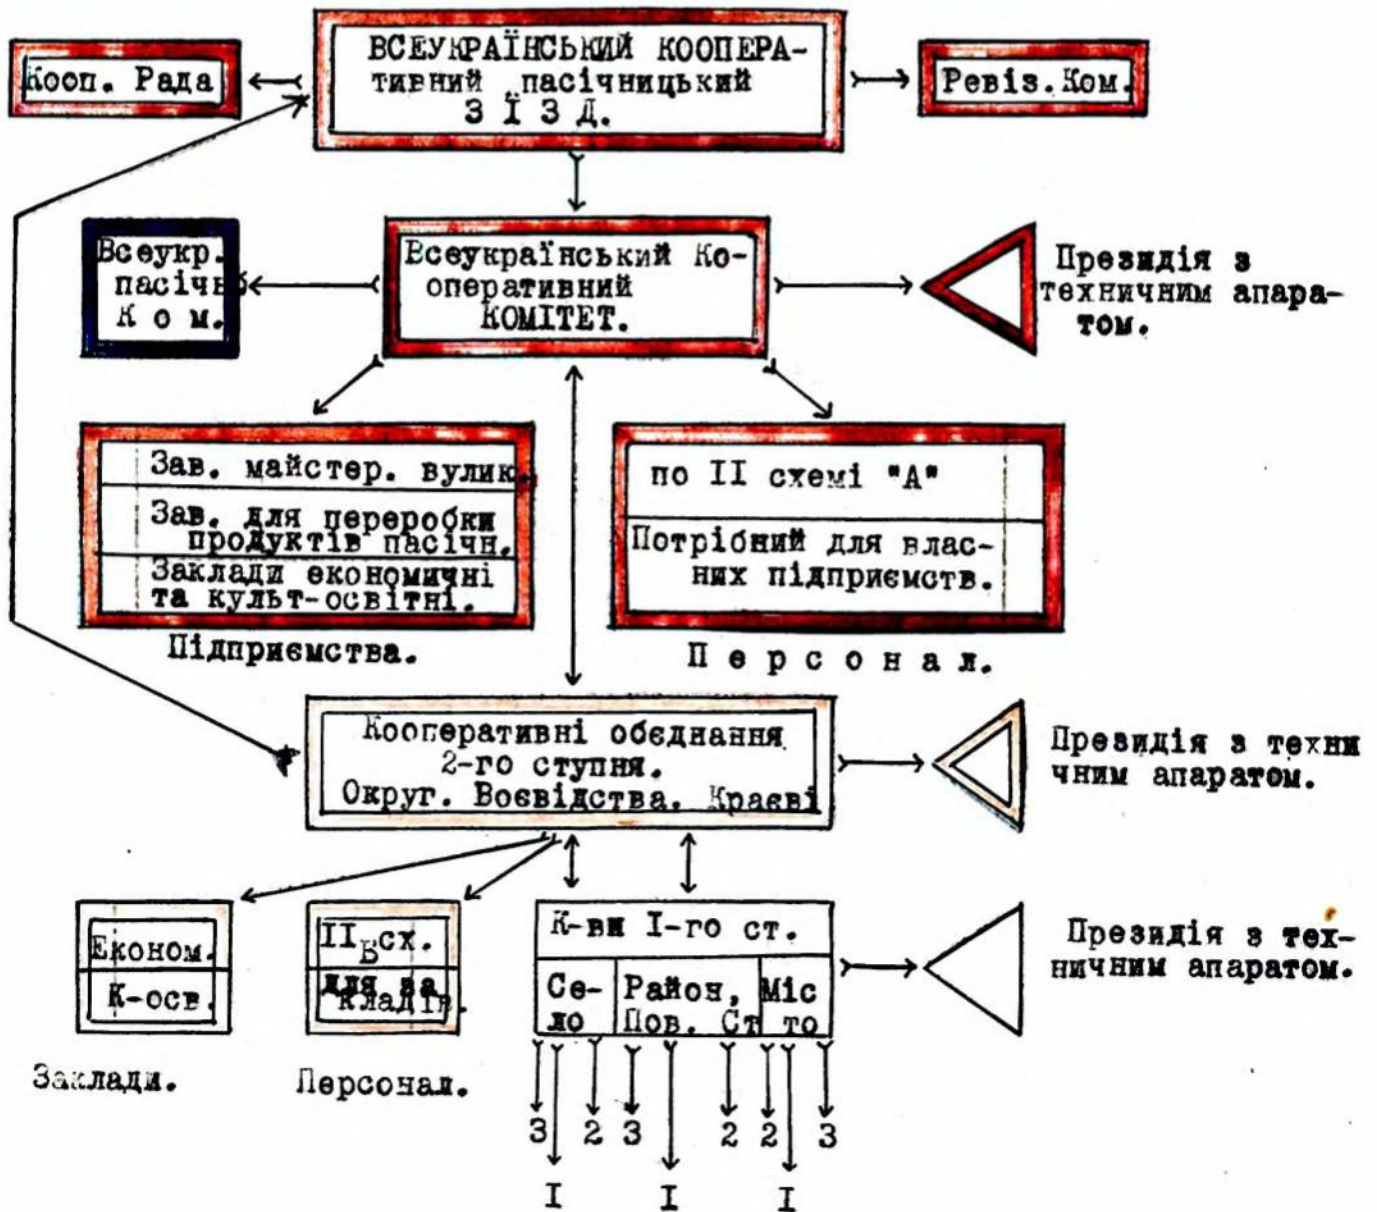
Кооп. Рада

ВСЕУКРАЇНСЬКИЙ КООПЕРАТИВНИЙ пасічницький З Ї З Д.

Ревіз. Ком.

Всеукр. пасічн. К о м.

Всеукраїнський Кооперативний КОМІТЕТ.

Президія з техничним апаратом.

Зав. майстер. вулик.
Зав. для переробки продуктів пасічн.
Заклади економичні та культ-освітні.

Підприємства.

по II схемі "А"
Потрібний для власних підприємств.

П е р с о н а л.

Кооперативні обєднання 2-го ступня. Округ. Воєвідства. Краєві

Президія з техничним апаратом.

Економ.
К-осв.

Заклади.

$II_{Б}$сх.
для закладів.

Персонал.

К-ви I-го ст.
Село
Район, Пов. Ст
Місто

Президія з техничним апаратом.

3 2 3 2 2 3
I I I